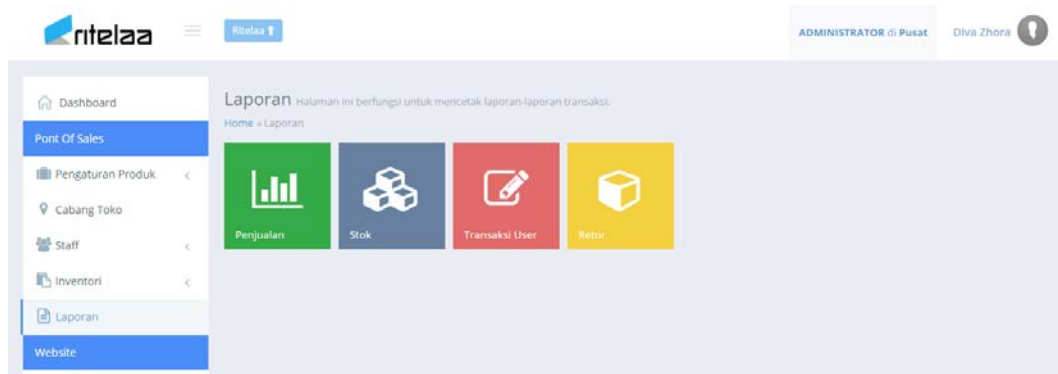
ritelaa

Ritelaa

ADMINISTRATOR di Pusat

Diva Zhora

Dashboard

Pont Of Sales

Pengaturan Produk

Cabang Toko

Staff

Inventori

Laporan

Website

Laporan Halaman ini berfungsi untuk mencetak laporan-laporan transaksi.

Home » Laporan

Penjualan

Stok

Transaksi User

Retur